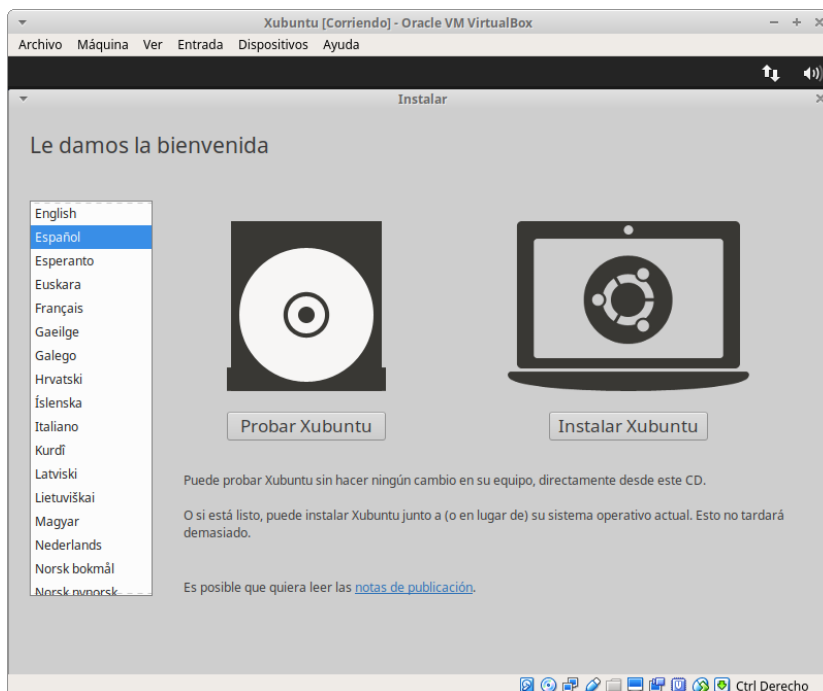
Xubuntu [Corriendo] - Oracle VM VirtualBox

Archivo Máquina Ver Entrada Dispositivos Ayuda

Instalar

Le damos la bienvenida

English
Español
Esperanto
Euskara
Français
Gaeilge
Galego
Hrvatski
Íslenska
Italiano
Kurdî
Latviski
Lietuviškai
Magyar
Nederlands
Norsk bokmål
Norsk nynorsk

Probar Xubuntu

Instalar Xubuntu

Puede probar Xubuntu sin hacer ningún cambio en su equipo, directamente desde este CD.

O si está listo, puede instalar Xubuntu junto a (o en lugar de) su sistema operativo actual. Esto no tardará demasiado.

Es posible que quiera leer las notas de publicación.

Ctrl Derecho